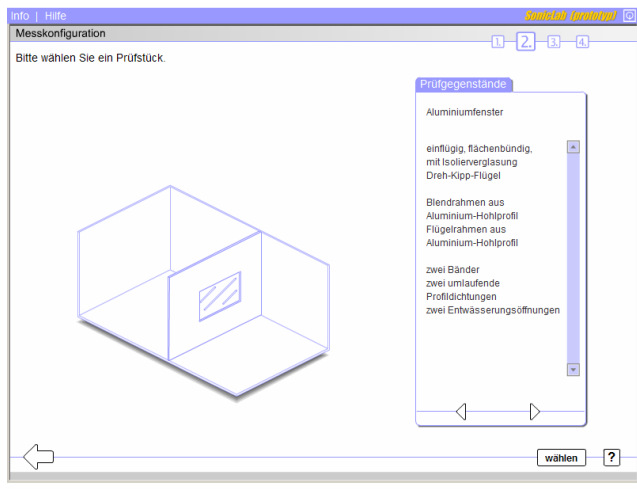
Info | Hilfe
Soniclab (prototyp)

Messkonfiguration
1. 2. 3. 4.

Bitte wählen Sie ein Prüfstück.

Prüfgegenstände

Aluminiumfenster

einflügig, flächenbündig, mit Isolierverglasung Dreh-Kipp-Flügel

Blendrahmen aus Aluminium-Hohlprofil Flügelrahmen aus Aluminium-Hohlprofil

zwei Bänder zwei umlaufende Profildichtungen zwei Entwässerungsöffnungen

wählen
?